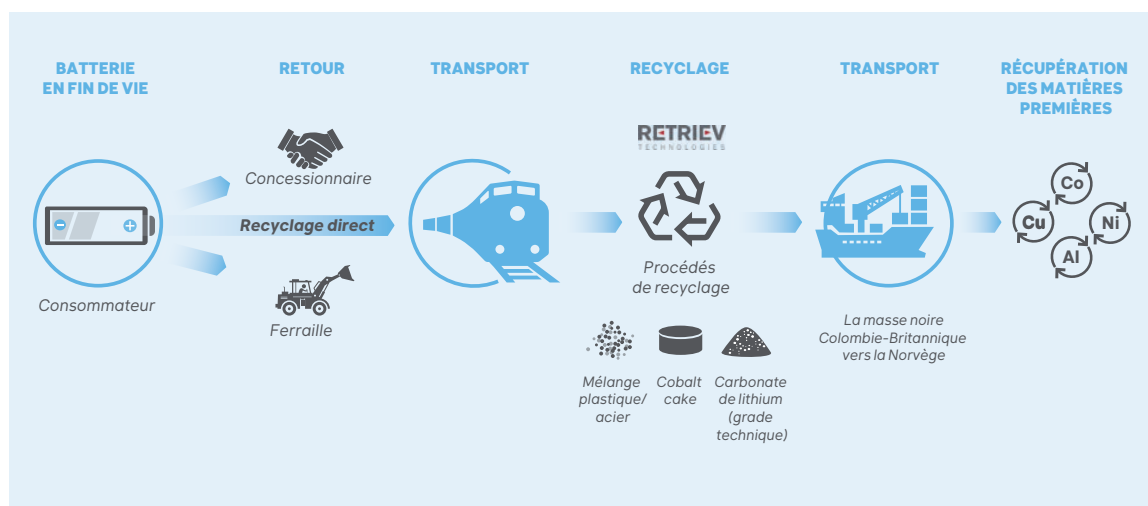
BATTERIE EN FIN DE VIE

RETOUR

TRANSPORT

RECYCLAGE

TRANSPORT

RÉCUPÉRATION DES MATIÈRES PREMIÈRES

Concessionnaire

Recyclage direct

Ferraille

Consommateur

RETRIEV
TECHNOLOGIES

Procédés de recyclage

Mélange plastique/ acier

Cobalt cake

Carbonate de lithium (grade technique)

La masse noire Colombie-Britannique vers la Norvège

Co

Cu

Ni

Al